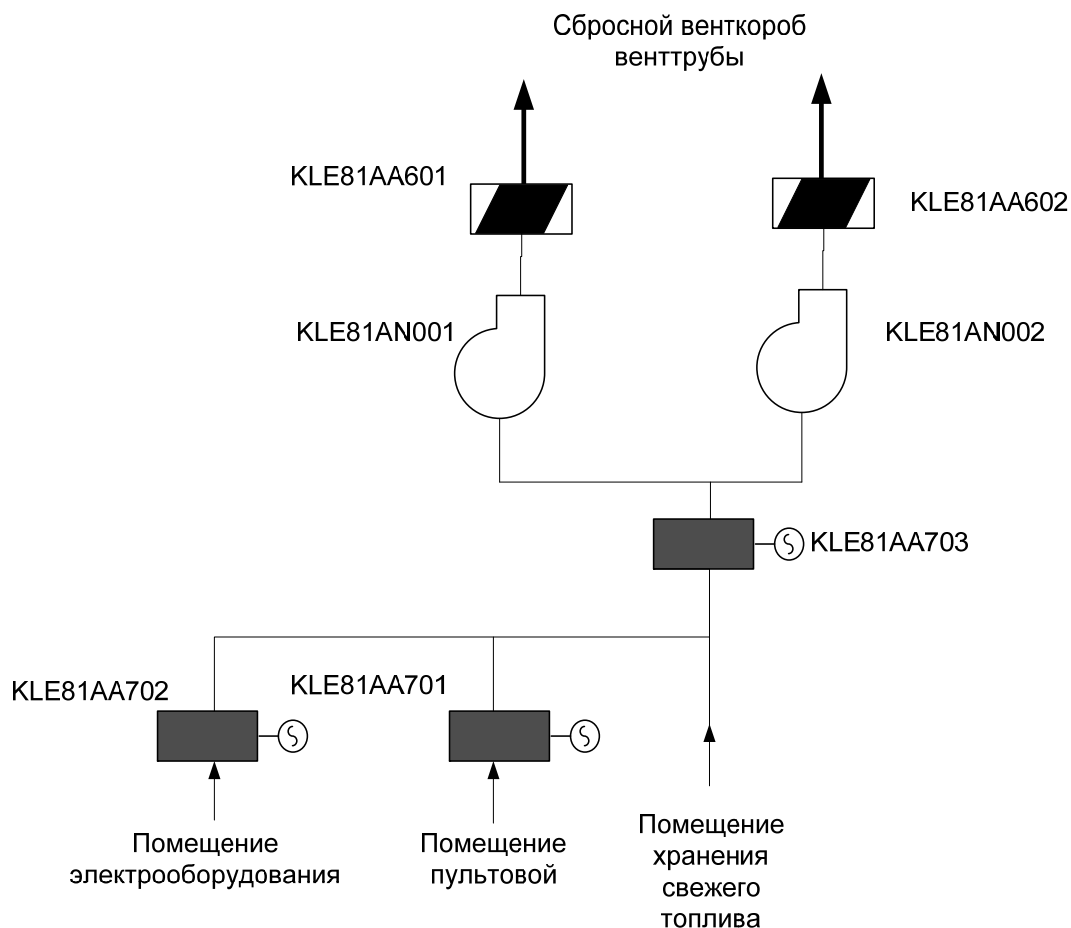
Сбросной венткороб венттрубы

KLE81AA601

KLE81AA602

KLE81AN001

KLE81AN002

KLE81AA703

KLE81AA702

KLE81AA701

Помещение электрооборудования

Помещение пультовой

Помещение хранения свежего топлива